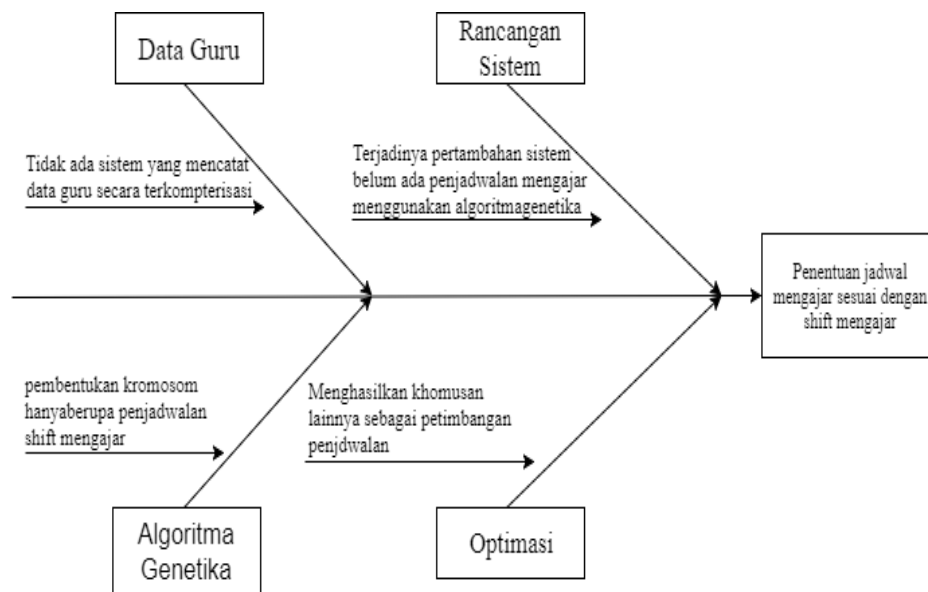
Data Guru

Rancangan Sistem

Tidak ada sistem yang mencatat data guru secara terkompterisasi

Terjadinya pertambahan sistem belum ada penjadwalan mengajar menggunakan algoritmagenetika

Penentuan jadwal mengajar sesuai dengan shift mengajar

pembentukan kromosom hanyaberupa penjadwalan shift mengajar

Menghasilkan khomusan lainnya sebagai petimbangan penjdwalan

Algoritma Genetika

Optimasi